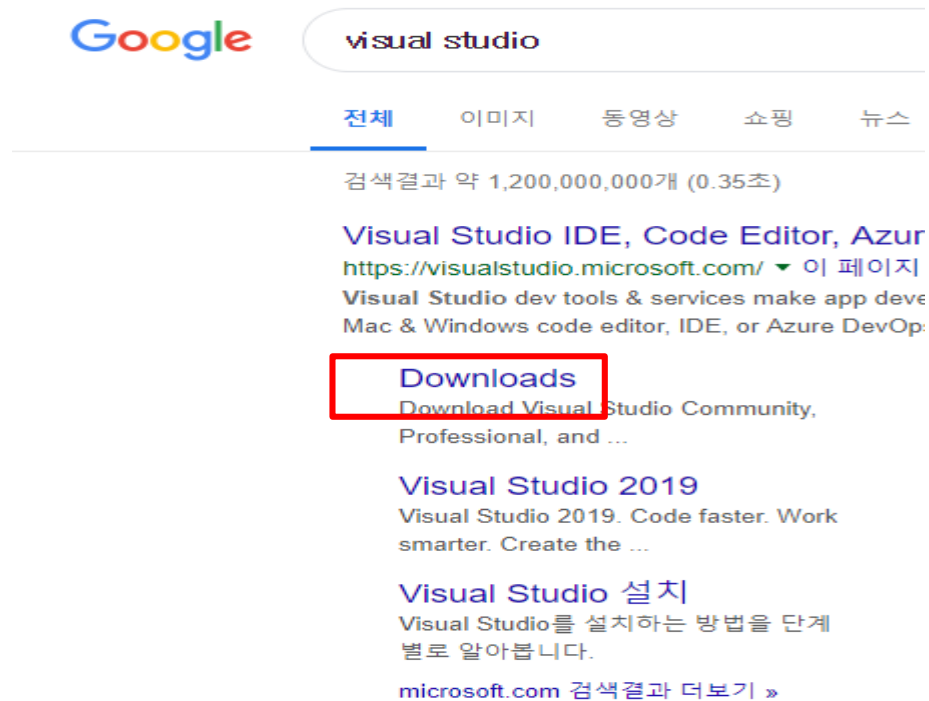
Google

visual studio

전체 이미지 동영상 쇼핑 뉴스

검색결과 약 1,200,000,000개 (0.35초)

Visual Studio IDE, Code Editor, Azur
https://visualstudio.microsoft.com/ ▾ 이 페이지
Visual Studio dev tools & services make app deve
Mac & Windows code editor, IDE, or Azure DevOps

Downloads
Download Visual Studio Community, Professional, and ...

Visual Studio 2019
Visual Studio 2019. Code faster. Work smarter. Create the ...

Visual Studio 설치
Visual Studio를 설치하는 방법을 단계별로 알아봅니다.

microsoft.com 검색결과 더보기 »